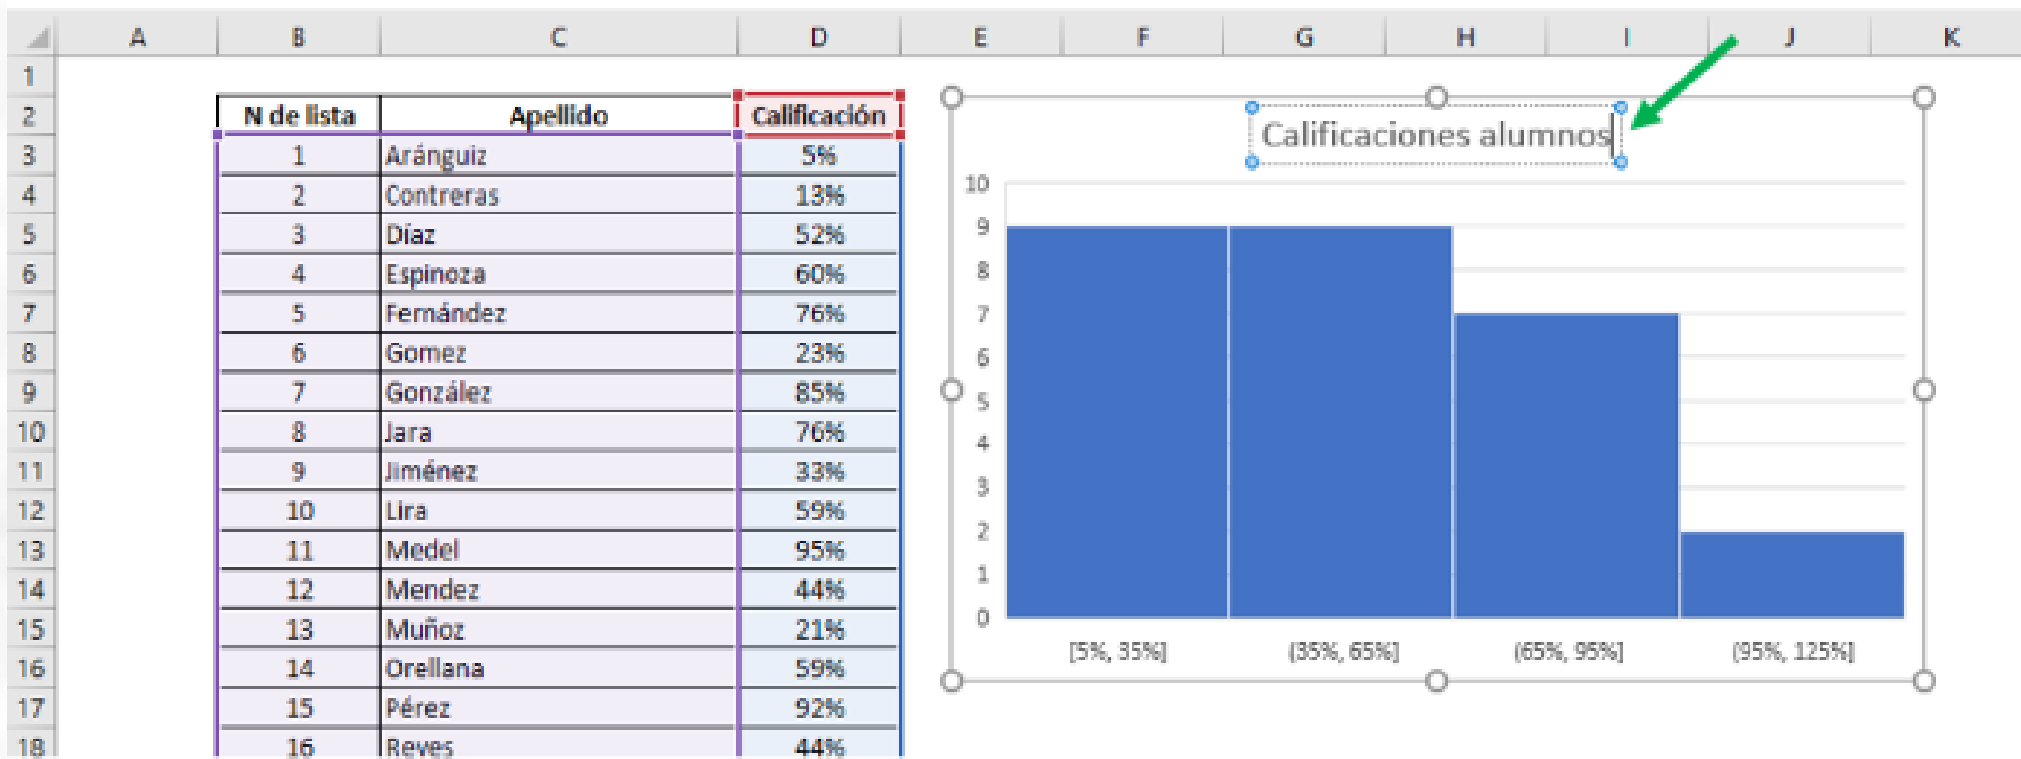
| | A | B | C | D | E | F | G | H | I | J | K |
|---|---|---|---|---|---|---|---|---|---|---|---|
| 1 | | | | | | | | | | | |
| 2 | | N de lista | Apellido | Calificación | | | | | | | |
| 3 | | 1 | Aránguiz | 5% | | | | | | | |
| 4 | | 2 | Contreras | 13% | | | | | | | |
| 5 | | 3 | Díaz | 52% | | | | | | | |
| 6 | | 4 | Espinoza | 60% | | | | | | | |
| 7 | | 5 | Fernández | 76% | | | | | | | |
| 8 | | 6 | Gomez | 23% | | | | | | | |
| 9 | | 7 | González | 85% | | | | | | | |
| 10 | | 8 | Jara | 76% | | | | | | | |
| 11 | | 9 | Jiménez | 33% | | | | | | | |
| 12 | | 10 | Lira | 59% | | | | | | | |
| 13 | | 11 | Medel | 95% | | | | | | | |
| 14 | | 12 | Mendez | 44% | | | | | | | |
| 15 | | 13 | Muñoz | 21% | | | | | | | |
| 16 | | 14 | Orellana | 59% | | | | | | | |
| 17 | | 15 | Pérez | 92% | | | | | | | |
| 18 | | 16 | Reyes | 44% | | | | | | | |

Calificaciones alumnos

10
9
8
7
6
5
4
3
2
1
0

[5%, 35%] (35%, 65%] (65%, 95%] (95%, 125%]